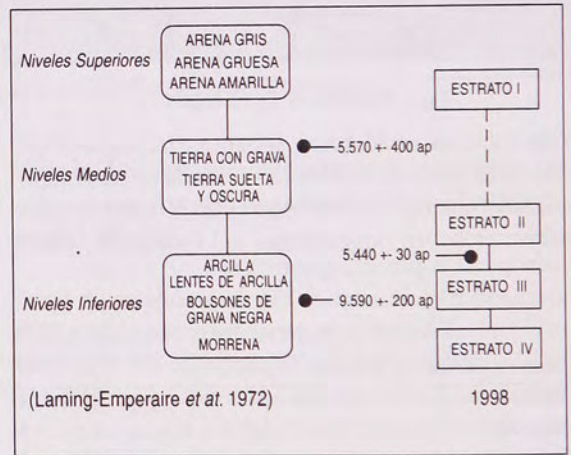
Niveles Superiores

ARENA GRIS
ARENA GRUESA
ARENA AMARILLA

ESTRATO I

Niveles Medios

TIERRA CON GRAVA
TIERRA SUELTA
Y OSCURA

5.570 +- 400 ap

ESTRATO II

5.440 +- 30 ap

Niveles Inferiores

ARCILLA
LENTES DE ARCILLA
BOLSONES DE
GRAVA NEGRA
MORRENA

9.590 +- 200 ap

ESTRATO III

ESTRATO IV

(Laming-Emperaire et at. 1972)

1998